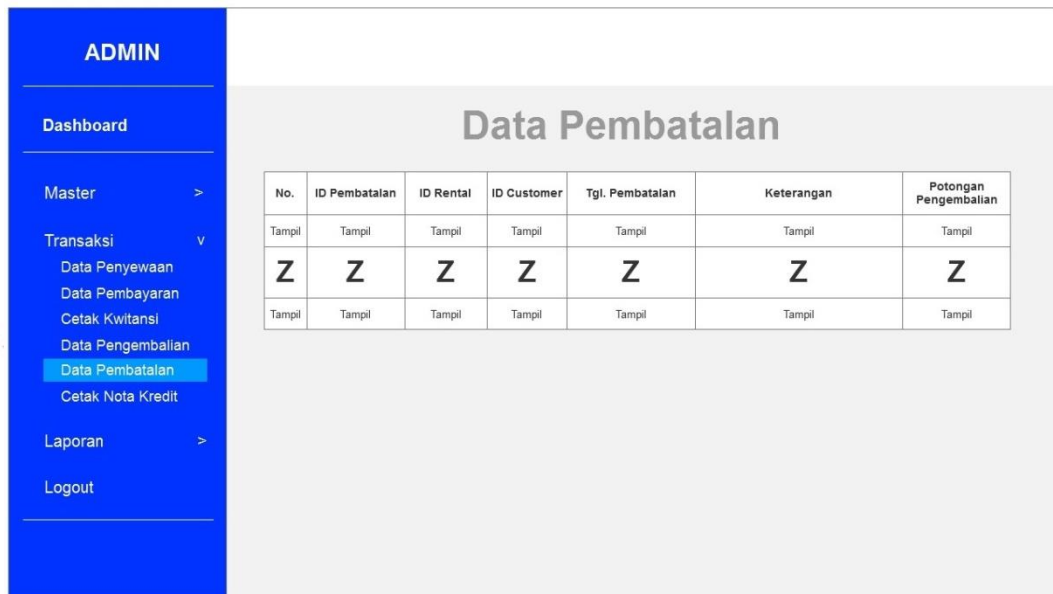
ADMIN

Dashboard

Master >

Transaksi v

Data Penyewaan

Data Pembayaran

Cetak Kwitansi

Data Pengembalian

Data Pembatalan

Cetak Nota Kredit

Laporan >

Logout

Data Pembatalan

| No. | ID Pembatalan | ID Rental | ID Customer | Tgl. Pembatalan | Keterangan | Potongan Pengembalian |
|---|---|---|---|---|---|---|
| Tampil | Tampil | Tampil | Tampil | Tampil | Tampil | Tampil |
| Z | Z | Z | Z | Z | Z | Z |
| Tampil | Tampil | Tampil | Tampil | Tampil | Tampil | Tampil |